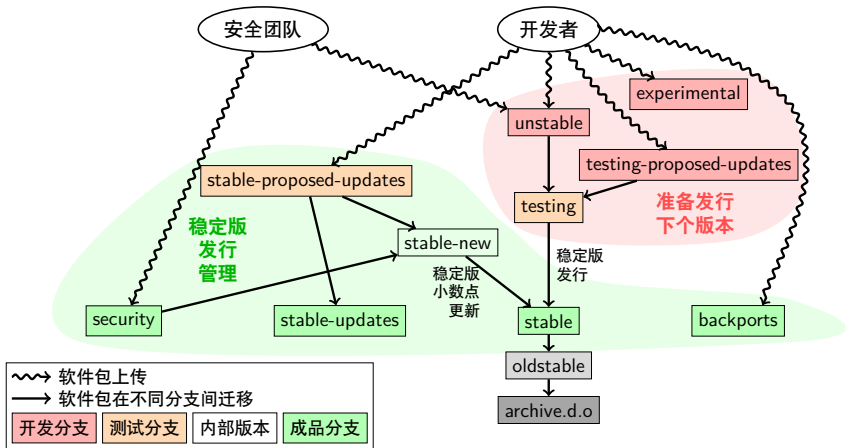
安全团队

开发者

experimental

unstable

testing-proposed-updates

stable-proposed-updates

testing

准备发行
下个版本

稳定版
发行
管理

stable-new

稳定版
发行

稳定版
小数点
更新

security

stable-updates

stable

backports

oldstable

archive.d.o

软件包上传
软件包在不同分支间迁移

| 开发分支 | 测试分支 | 内部版本 | 成品分支 |